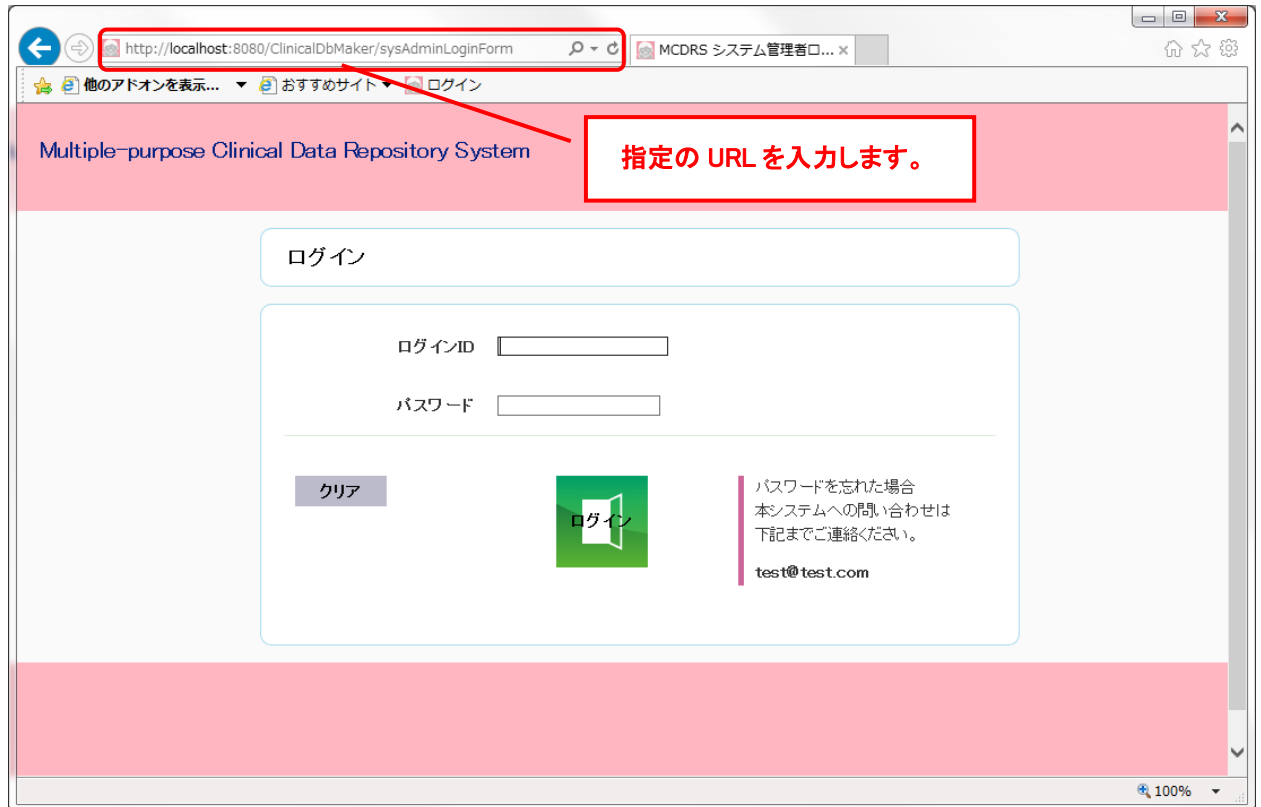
http://localhost:8080/ClinicalDbMaker/sysAdminLoginForm

MCDRS システム管理者ロ...

他のアドオンを表示... おすすめサイト ログイン

Multiple-purpose Clinical Data Repository System

指定の URL を入力します。

ログイン

ログインID

パスワード

クリア

ログイン

パスワードを忘れた場合
本システムへの問い合わせは
下記までご連絡ください。

test@test.com

100%